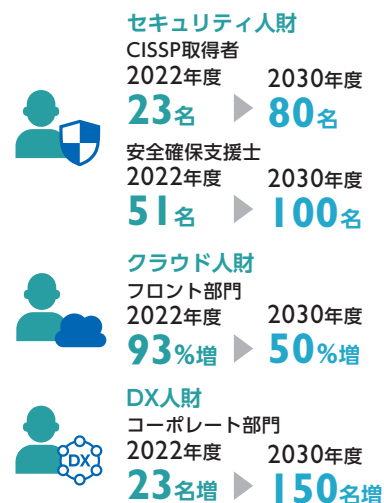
セキュリティ人財
CISSP取得者
2022年度 23名 2030年度 80名
安全確保支援士
2022年度 51名 2030年度 100名

クラウド人財
フロント部門
2022年度 93%増 2030年度 50%増

DX人財
コーポレート部門
2022年度 23名増 2030年度 150名増

DX